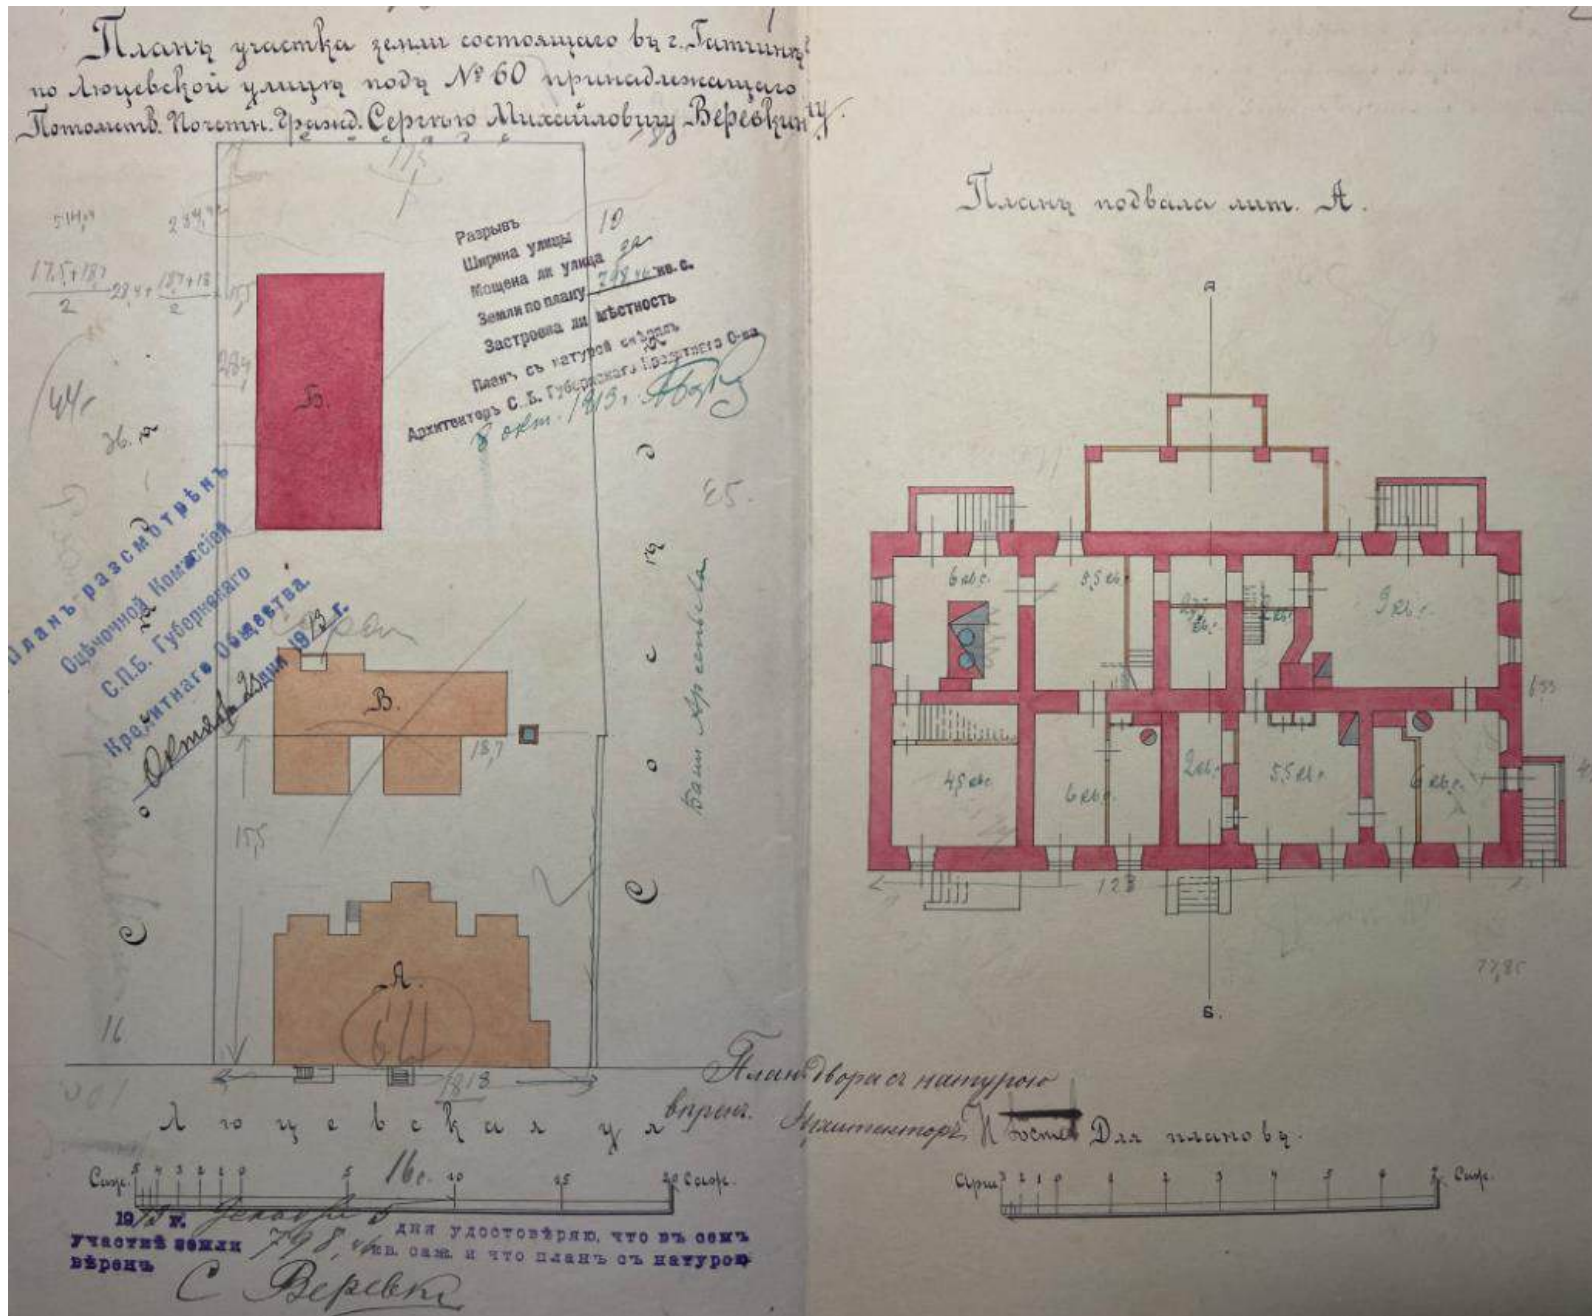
Планъ участка земли состоящаго въ г. Гатчинѣ по Люцевской улицѣ подъ № 60 принадлежащаго Потомств. Почетн. Гражд. Сергѣю Михайловичу Верёвкину.

Планъ подвала лит. А.

Разрывъ
Ширина улицы 10
Мощена ли улица да
Земли по плану 798 4/6 кв. с.
Застроена ли мѣстность
Планъ съ натурой сходенъ
Архитекторъ С. Б. Губернскаго Кредитнаго О-ва
8 окт. 1913.

Планъ разсмотрѣнъ Оцѣночной Комиссіей С.П.Б. Губернскаго Кредитнаго Общества.
Октября 29 дня 1913 г.

Б.
В.
А.
64
17,5+18,7/2
23,4+18,7+18/2
44
36.
15,5
23,4
17,5
18,7
15,5
16
18,13
28
85
Бани Арестова
С
А
Б.
6 кв.с.
5,5 кв.с.
9 кв.с.
4,5 кв.с.
6 кв.
2 кв.
5,5 кв.с.
6 кв.
12,3
6,33
17,85

Л ю ц е в с к а я у л.

Планъ двора с натурою вѣренъ. Архитекторъ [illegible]

Для плановъ.

Саж. 5 4 3 2 1 0 5 10 15 20 Саж.
Саж. 3 2 1 0 1 2 3 4 5 6 7 Саж.

1913 г. Декабря 5 дня удостовѣряю, что въ семъ участкѣ земли 798 4/6 кв. саж. и что планъ съ натурою вѣренъ
С. Верёвкинъ